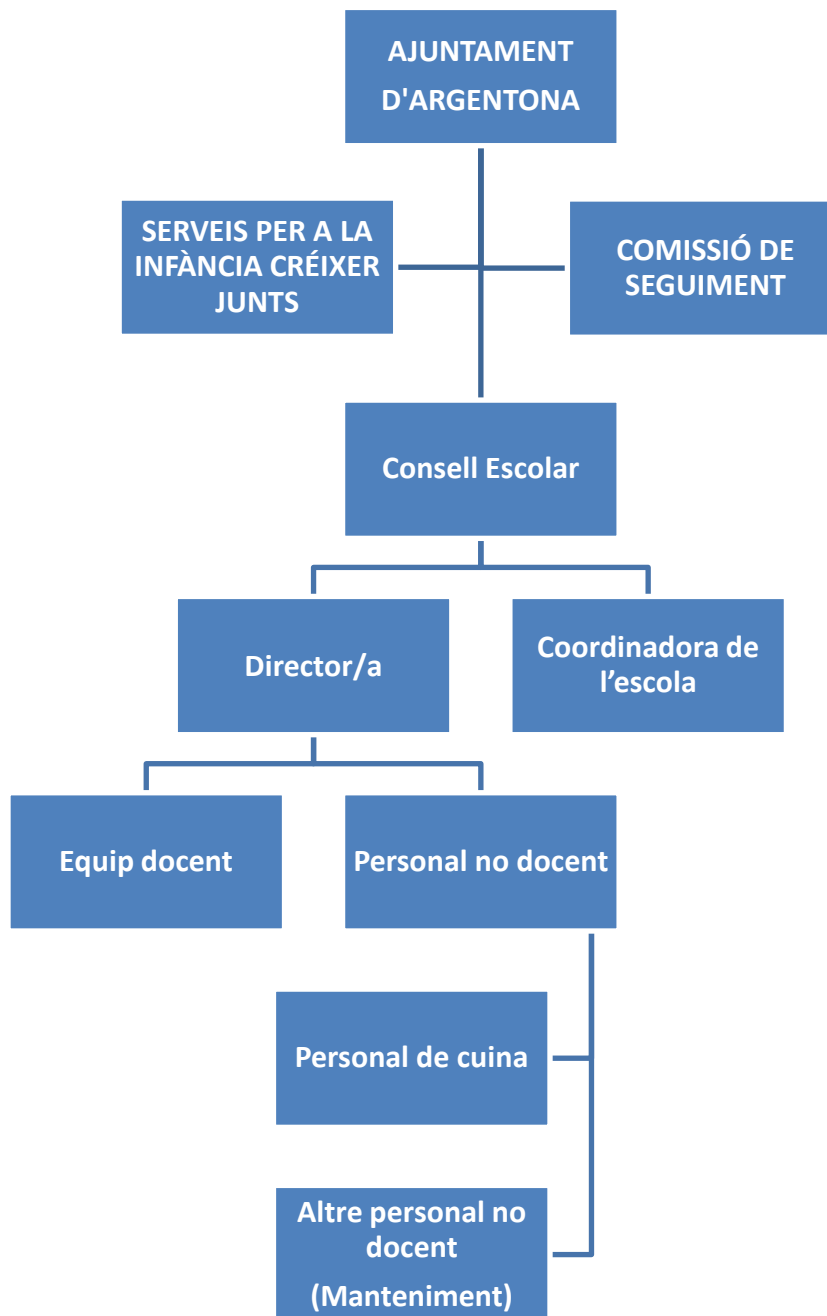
AJUNTAMENT D'ARGENTONA

SERVEIS PER A LA INFÀNCIA CRÉIXER JUNTS

COMISSIÓ DE SEGUIMENT

Consell Escolar

Director/a

Coordinadora de l’escola

Equip docent

Personal no docent

Personal de cuina

Altre personal no docent (Manteniment)